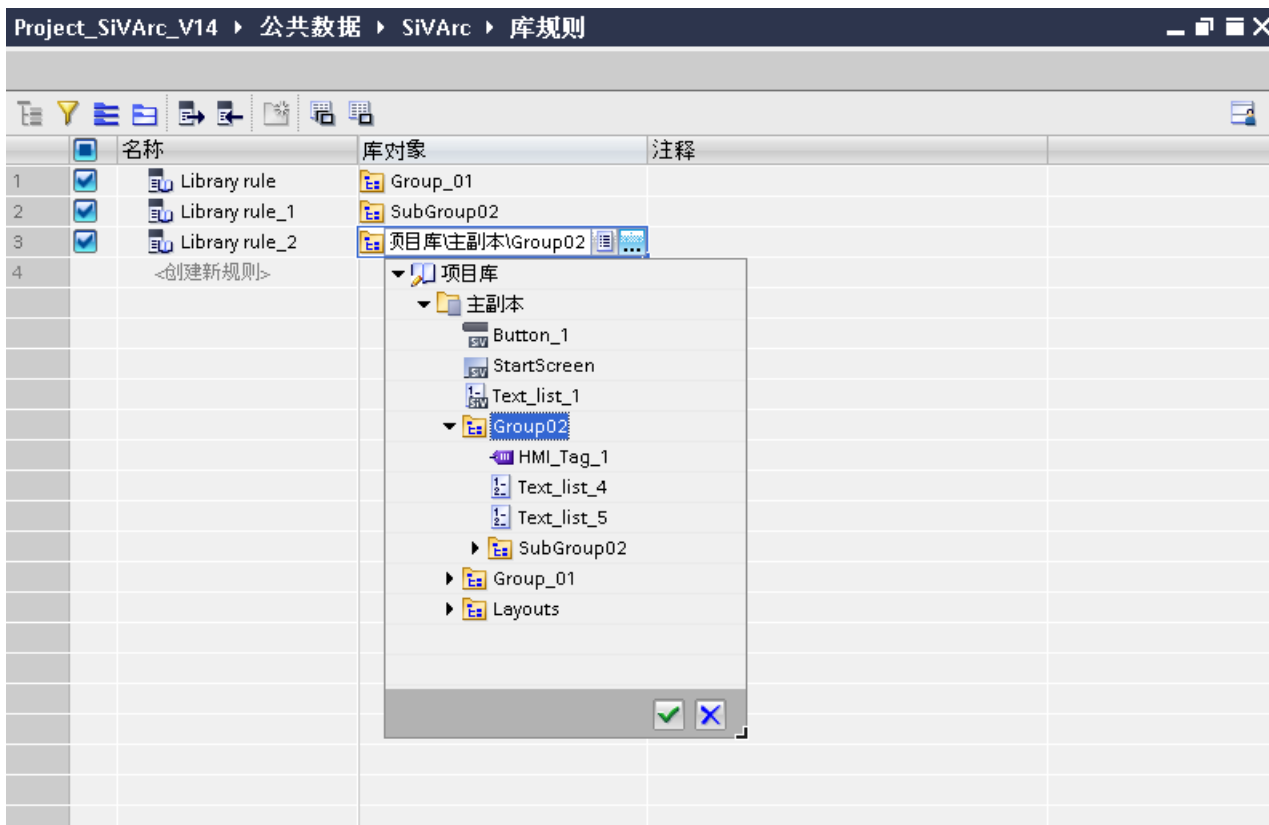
Project_SiVArc_V14 ▸ 公共数据 ▸ SiVArc ▸ 库规则

| | | 名称 | 库对象 | 注释 |
|---|---|---|---|---|
| 1 | | Library rule | Group_01 | |
| 2 | | Library rule_1 | SubGroup02 | |
| 3 | | Library rule_2 | 项目库\主副本\Group02 | |
| 4 | | <创建新规则> | | |

项目库
主副本
Button_1
StartScreen
Text_list_1
Group02
HMI_Tag_1
Text_list_4
Text_list_5
SubGroup02
Group_01
Layouts